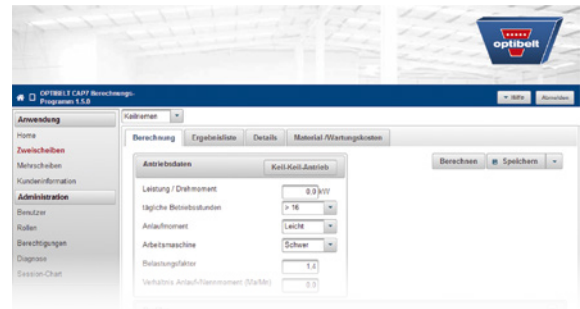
optibelt

OPTIBELT CAP7 Berechnungs-Programm 1.5.0

Hilfe Abmelden

Anwendung
Home
Zweischeiben
Mehrscheiben
Kundeninformation
Administration
Benutzer
Rollen
Berechtigungen
Diagnose
Session-Chart

Keilriemen

Berechnung | Ergebnisliste | Details | Material-/Wartungskosten

Antriebsdaten
Keil-Keil-Antrieb

Berechnen | Speichern

Leistung / Drehmoment | 0,0 kW
tägliche Betriebsstunden | > 16
Anlaufmoment | Leicht
Arbeitsmaschine | Schwer
Belastungsfaktor | 1,4
Verhältnis Anlauf-/Nennmoment (Ma/Mn) | 0,0